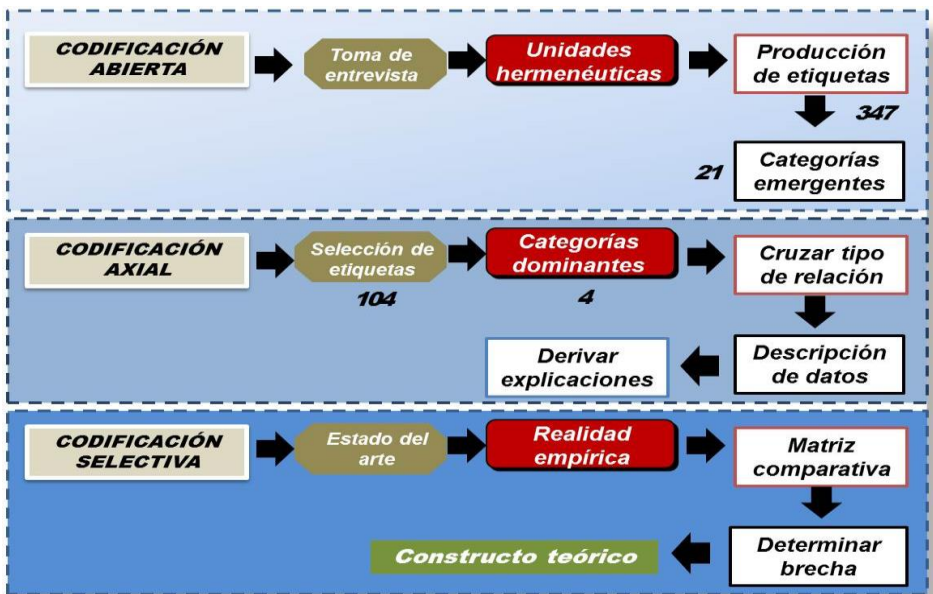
CODIFICACIÓN ABIERTA

Toma de entrevista

Unidades hermenéuticas

Producción de etiquetas

347

21

Categorías emergentes

CODIFICACIÓN AXIAL

Selección de etiquetas

104

Categorías dominantes

4

Cruzar tipo de relación

Descripción de datos

Derivar explicaciones

CODIFICACIÓN SELECTIVA

Estado del arte

Realidad empírica

Matriz comparativa

Determinar brecha

Constructo teórico